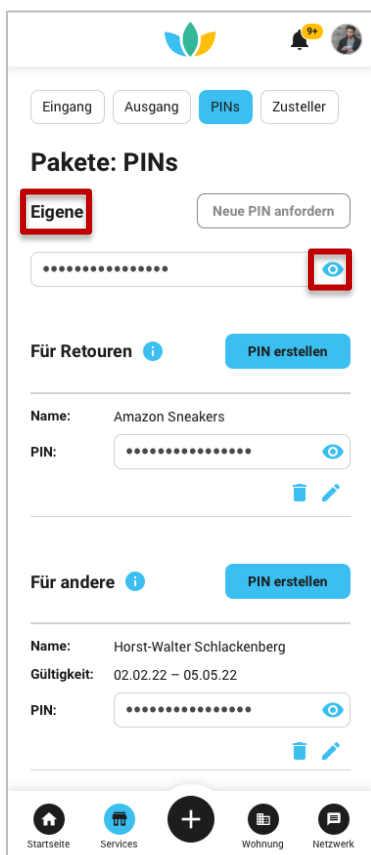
9+

Eingang Ausgang PINs Zusteller

Pakete: PINs

Eigene

Neue PIN anfordern

••••••••••••••••

Für Retouren

PIN erstellen

Name: Amazon Sneakers

PIN: ••••••••••••••••

Für andere

PIN erstellen

Name: Horst-Walter Schlackenberg

Gültigkeit: 02.02.22 – 05.05.22

PIN: ••••••••••••••••

Startseite Services Wohnung Netzwerk